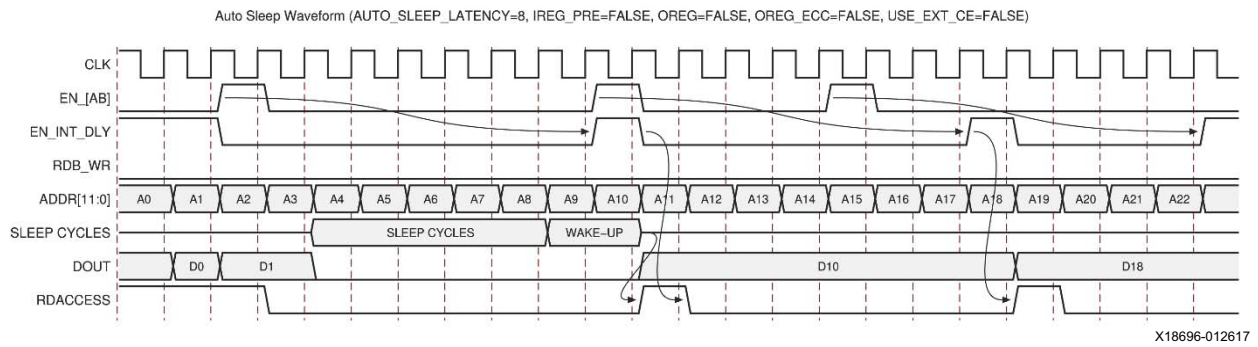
Auto Sleep Waveform (AUTO_SLEEP_LATENCY=8, IREG_PRE=FALSE, OREG=FALSE, OREG_ECC=FALSE, USE_EXT_CE=FALSE)

CLK
EN_[AB]
EN_INT_DLY
RDB_WR
ADDR[11:0]
SLEEP CYCLES
DOUT
RDACCESS

A0 A1 A2 A3 A4 A5 A6 A7 A8 A9 A10 A11 A12 A13 A14 A15 A16 A17 A18 A19 A20 A21 A22

SLEEP CYCLES
WAKE-UP

D0 D1 D10 D18

X18696-012617